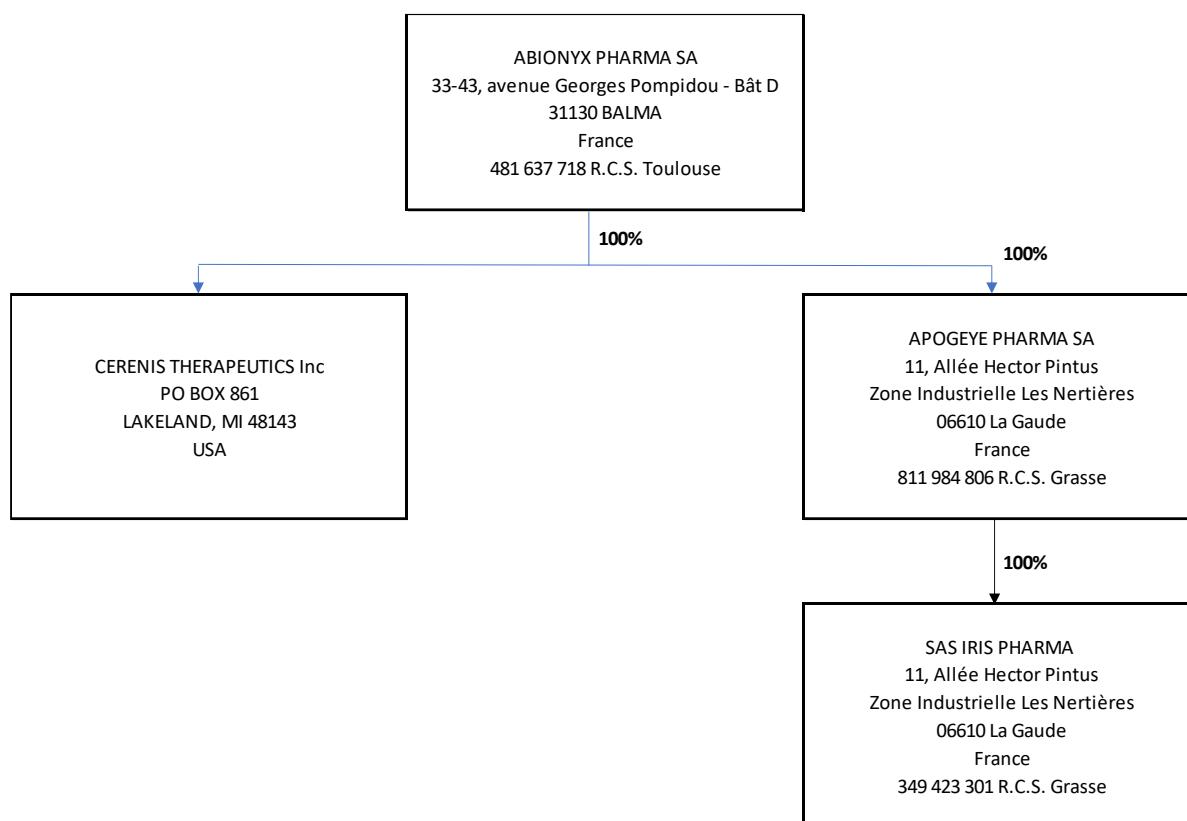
ABIONYX PHARMA SA
33-43, avenue Georges Pompidou - Bât D
31130 BALMA
France
481 637 718 R.C.S. Toulouse

100%

100%

CERENIS THERAPEUTICS Inc
PO BOX 861
LAKELAND, MI 48143
USA

APOGEYE PHARMA SA
11, Allée Hector Pintus
Zone Industrielle Les Nertières
06610 La Gaude
France
811 984 806 R.C.S. Grasse

100%

SAS IRIS PHARMA
11, Allée Hector Pintus
Zone Industrielle Les Nertières
06610 La Gaude
France
349 423 301 R.C.S. Grasse